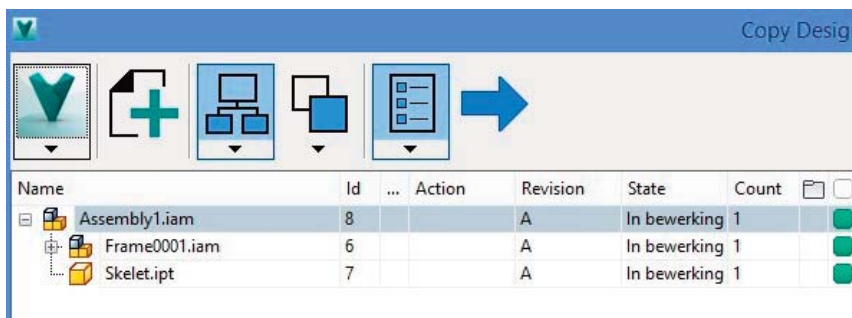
Copy Desig

| Name | Id | ... | Action | Revision | State | Count |
|---|---|---|---|---|---|---|
| Assembly1.iam | 8 | | | A | In bewerking | 1 |
| Frame0001.iam | 6 | | | A | In bewerking | 1 |
| Skelet.ipt | 7 | | | A | In bewerking | 1 |